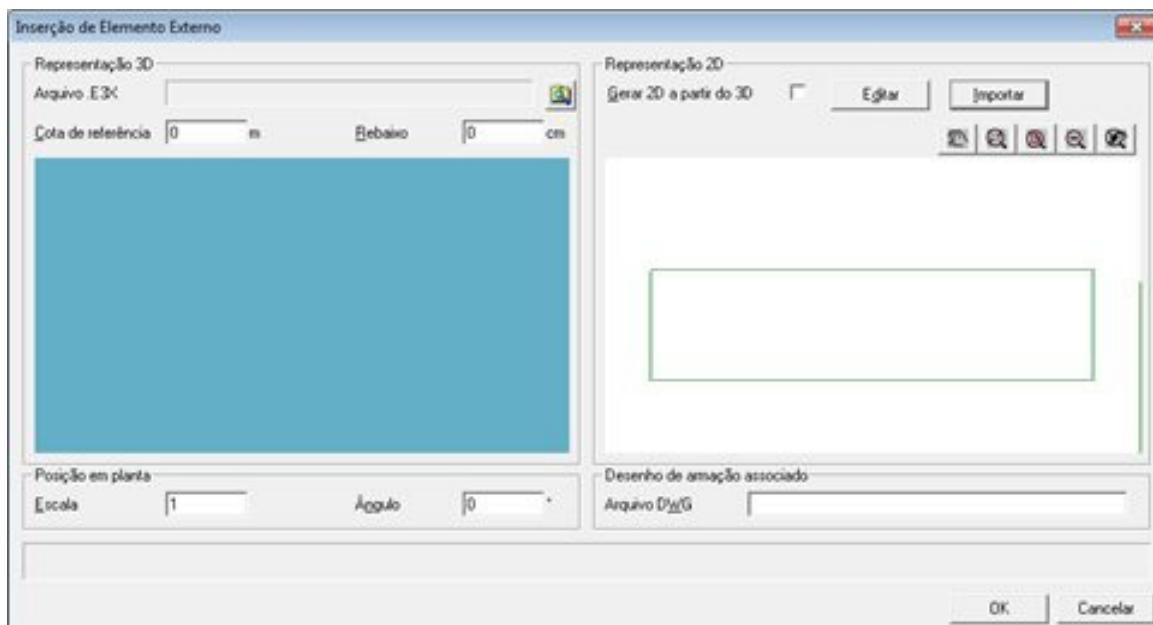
Inserção de Elemento Externo

Representação 3D
Arquivo .E3K
Cota de referência 0 m Rebaixo 0 cm

Representação 2D
Gerar 2D a partir do 3D
Editar
Importar

Posição em planta
Escala 1 Ângulo 0 °

Desenho de armação associado
Arquivo DWG

OK
Cancelar